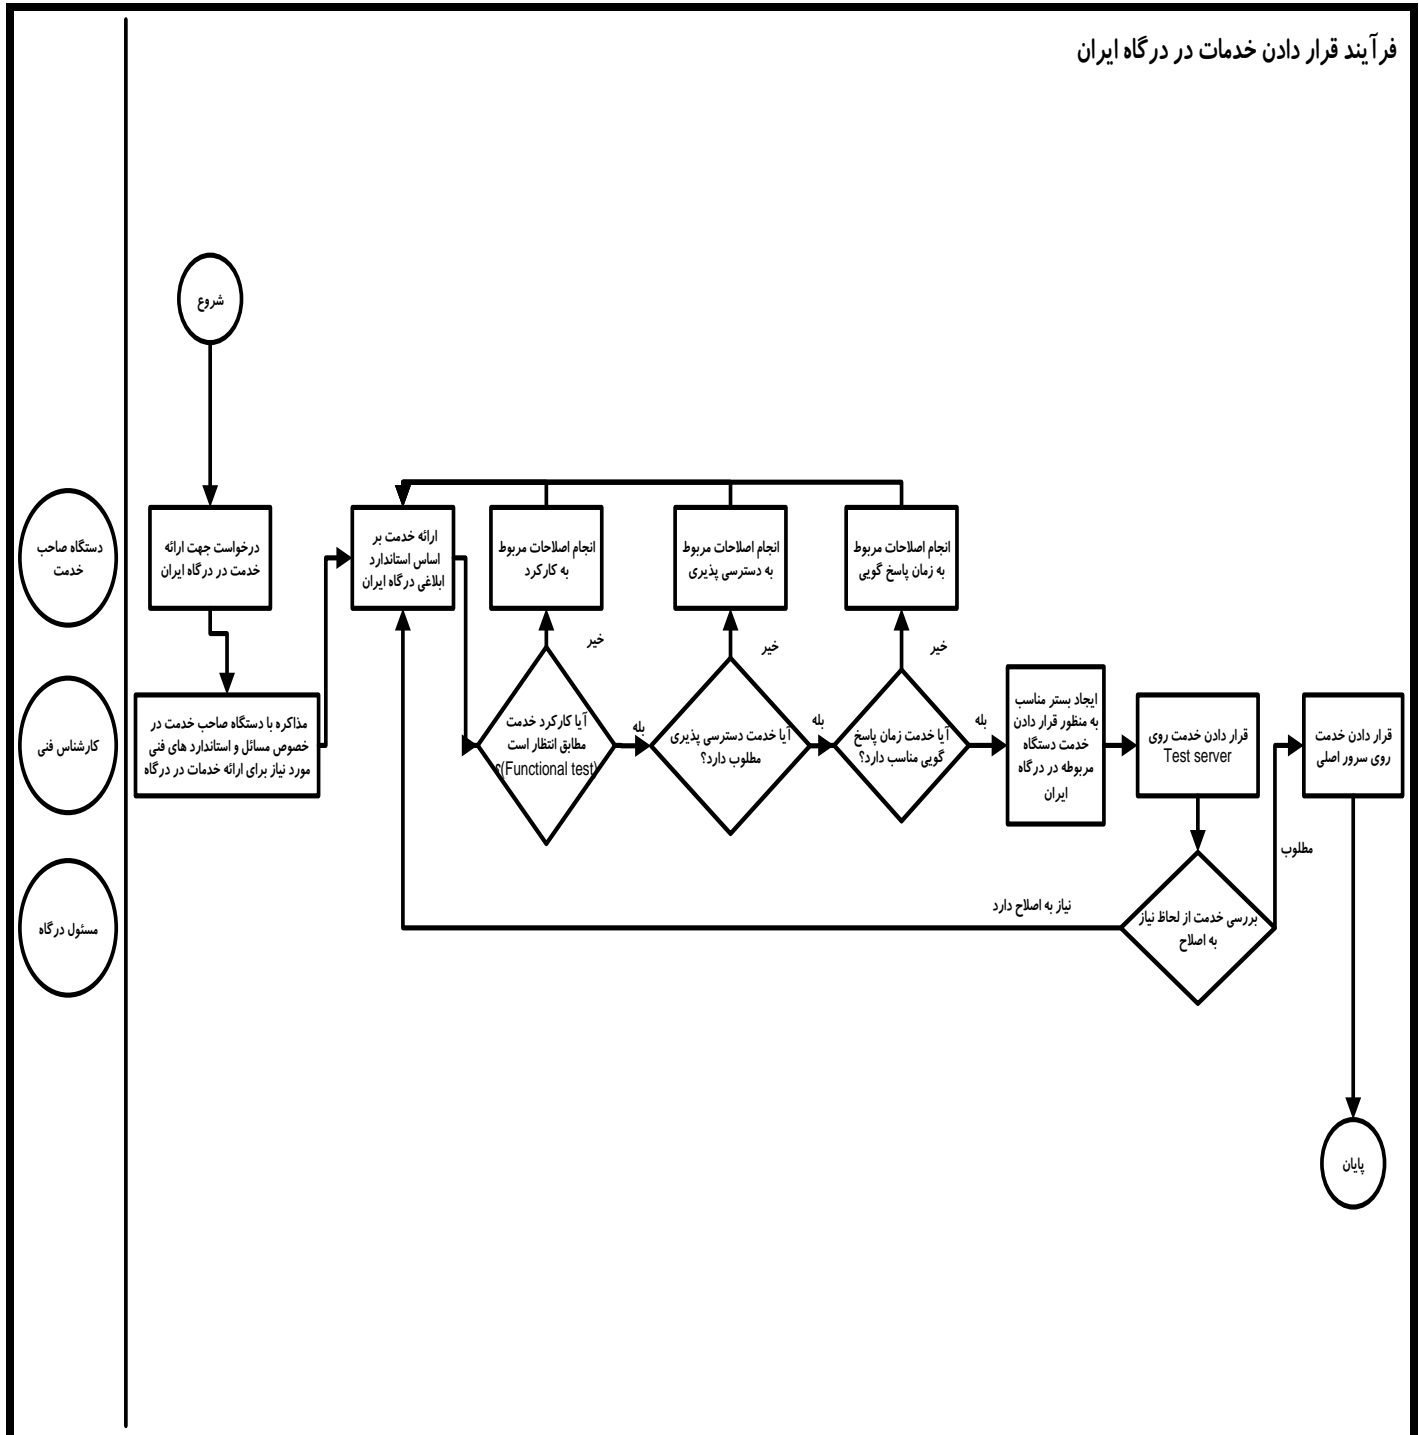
فرآیند قرار دادن خدمات در درگاه ایران

دستگاه صاحب خدمت

کارشناس فنی

مسئول درگاه

شروع

درخواست جهت ارائه خدمت در درگاه ایران

مذاکره با دستگاه صاحب خدمت در خصوص مسائل و استاندارد های فنی مورد نیاز برای ارائه خدمات در درگاه

ارائه خدمت بر اساس استاندارد ابلاغی درگاه ایران

انجام اصلاحات مربوط به کارکرد

انجام اصلاحات مربوط به دسترسی پذیری

انجام اصلاحات مربوط به زمان پاسخ گویی

خیر

خیر

خیر

آیا کارکرد خدمت مطابق انتظار است (Functional test)؟

بله

آیا خدمت دسترسی پذیری مطلوب دارد؟

بله

آیا خدمت زمان پاسخ گویی مناسب دارد؟

بله

ایجاد بستر مناسب به منظور قرار دادن خدمت دستگاه مربوطه در درگاه ایران

قرار دادن خدمت روی Test server

قرار دادن خدمت روی سرور اصلی

مطلوب

نیاز به اصلاح دارد

بررسی خدمت از لحاظ نیاز به اصلاح

پایان